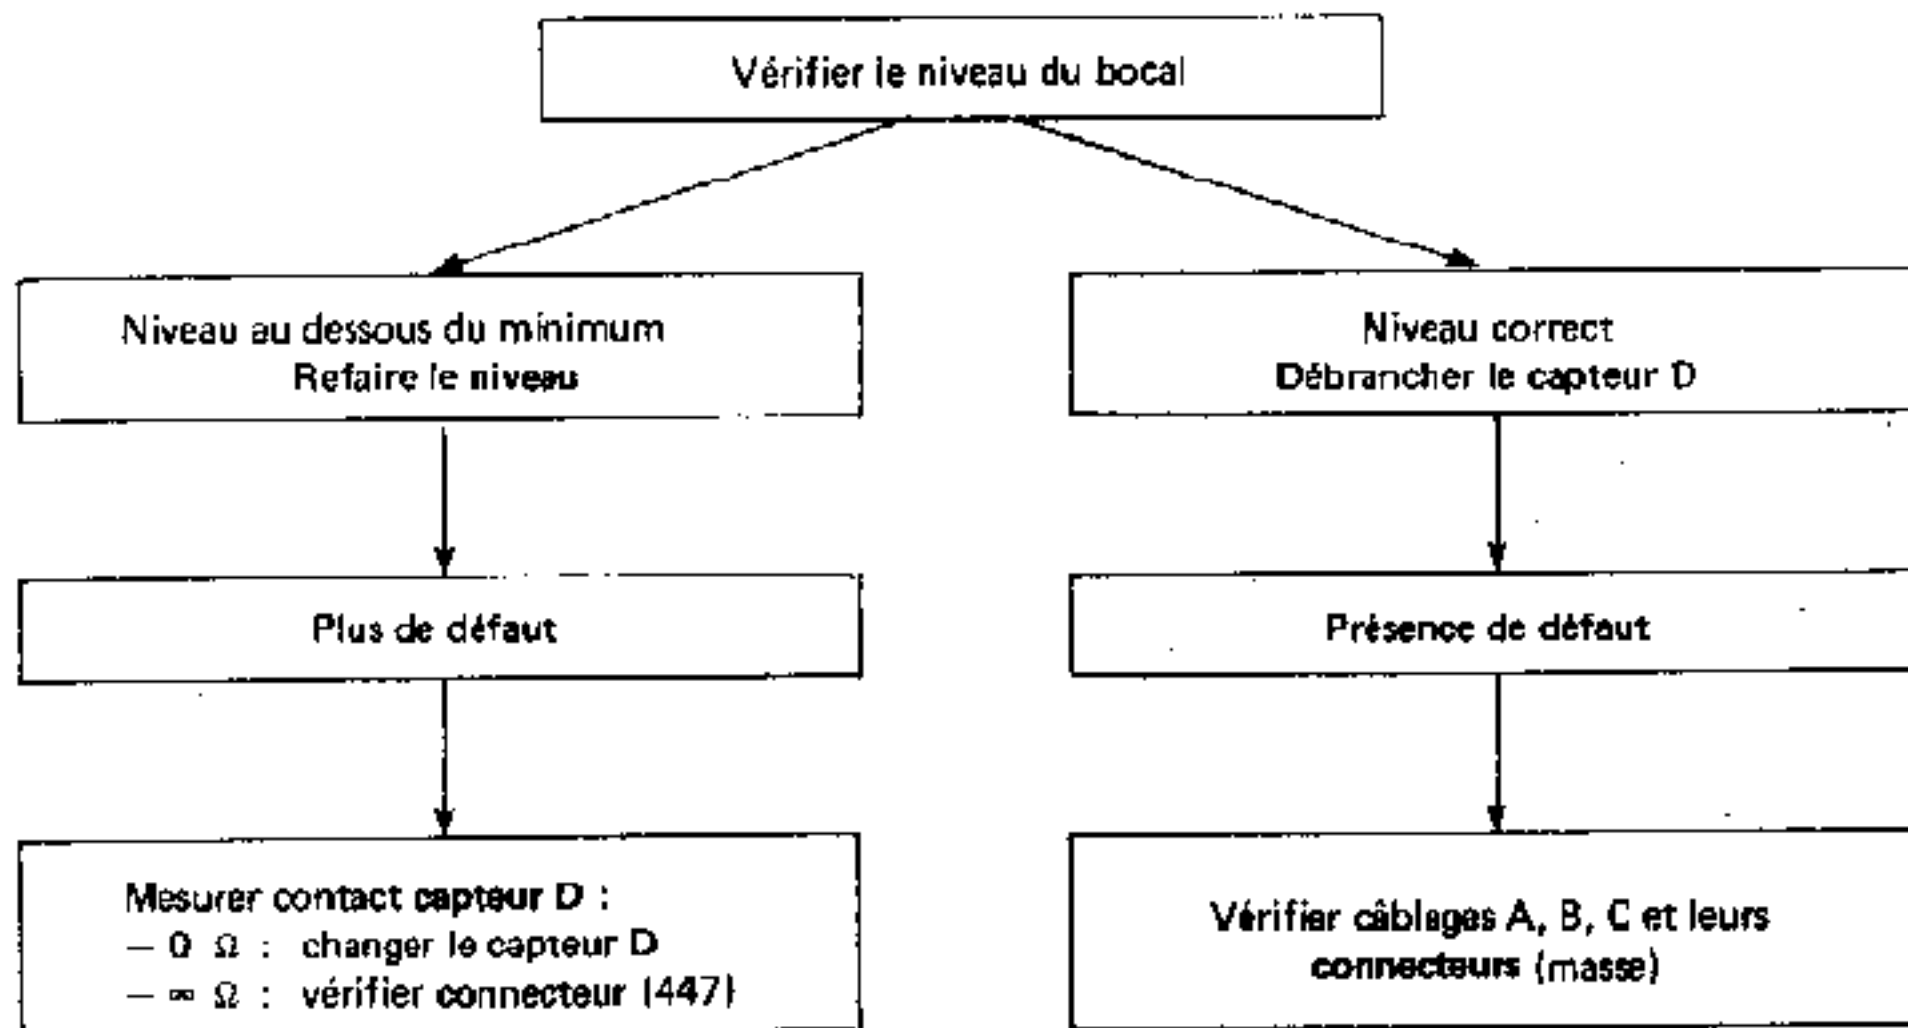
Vérifier le niveau du bocal

Niveau au dessous du minimum
Refaire le niveau

Plus de défaut

Mesurer contact capteur D :
— 0 Ω : changer le capteur D
— $\infty$ Ω : vérifier connecteur (447)

Niveau correct
Débrancher le capteur D

Présence de défaut

Vérifier câblages A, B, C et leurs connecteurs (masse)